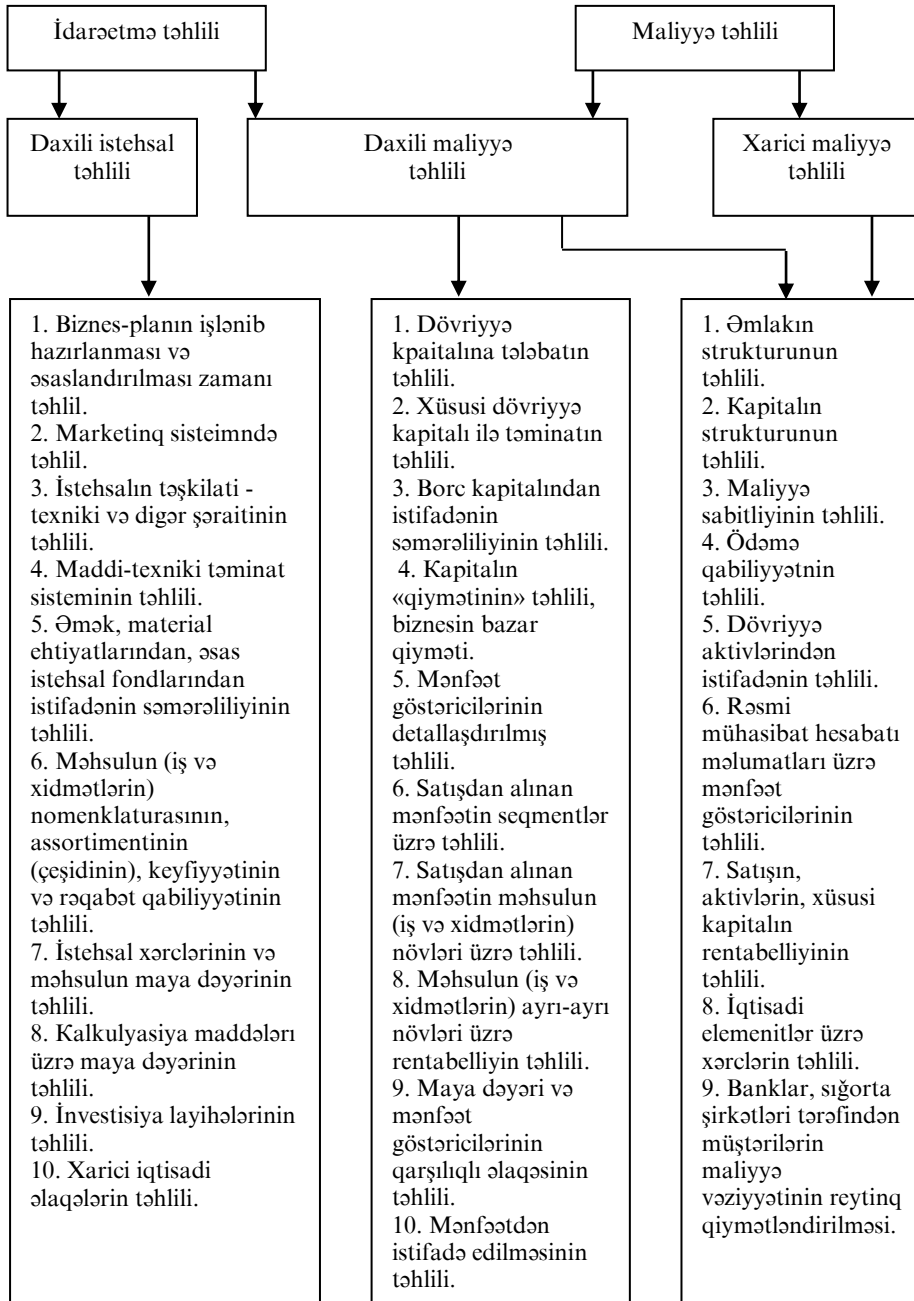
İdarəetmə təhlili

Maliyyə təhlili

Daxili istehsal təhlili

Daxili maliyyə təhlili

Xarici maliyyə təhlili

1. Biznes-planın işlənib hazırlanması və əsaslandırılması zamanı təhlil.
2. Marketinq sisteimndə təhlil.
3. İstehsalın təşkilati - texniki və digər şəraitinin təhlili.
4. Maddi-texniki təminat sisteminin təhlili.
5. Əmək, material ehtiyatlarından, əsas istehsal fondlarından istifadənin səmərəliliyinin təhlili.
6. Məhsulun (iş və xidmətlərin) nomenklaturasının, assortimentinin (çeşidinin), keyfiyyətinin və rəqabət qabiliyyətinin təhlili.
7. İstehsal xərclərinin və məhsulun maya dəyərinin təhlili.
8. Kalkulyasiya maddələri üzrə maya dəyərinin təhlili.
9. İnvestisiya layihələrinin təhlili.
10. Xarici iqtisadi əlaqələrin təhlili.

1. Dövriyyə kpaitalına tələbatın təhlili.
2. Xüsusi dövriyyə kapitalı ilə təminatın təhlili.
3. Borc kapitalından istifadənin səmərəliliyinin təhlili.
4. Kapitalın «qiymətinin» təhlili, biznesin bazar qiyməti.
5. Mənfəət göstəricilərinin detallaşdırılmış təhlili.
6. Satışdan alınan mənfəətin seqmentlər üzrə təhlili.
7. Satışdan alınan mənfəətin məhsulun (iş və xidmətlərin) növləri üzrə təhlili.
8. Məhsulun (iş və xidmətlərin) ayrı-ayrı növləri üzrə rentabelliyin təhlili.
9. Maya dəyəri və mənfəət göstəricilərinin qarşılıqlı əlaqəsinin təhlili.
10. Mənfəətdən istifadə edilməsinin təhlili.

1. Əmlakın strukturunun təhlili.
2. Kapitalın strukturunun təhlili.
3. Maliyyə sabitliyinin təhlili.
4. Ödəmə qabiliyyətnin təhlili.
5. Dövriyyə aktivlərindən istifadənin təhlili.
6. Rəsmi mühasibat hesabatı məlumatları üzrə mənfəət göstəricilərinin təhlili.
7. Satışın, aktivlərin, xüsusi kapitalın rentabelliyinin təhlili.
8. İqtisadi elemenitlər üzrə xərclərin təhlili.
9. Banklar, sığorta şirkətləri tərəfindən müştərilərin maliyyə vəziyyətinin reytinq qiymətləndirilməsi.